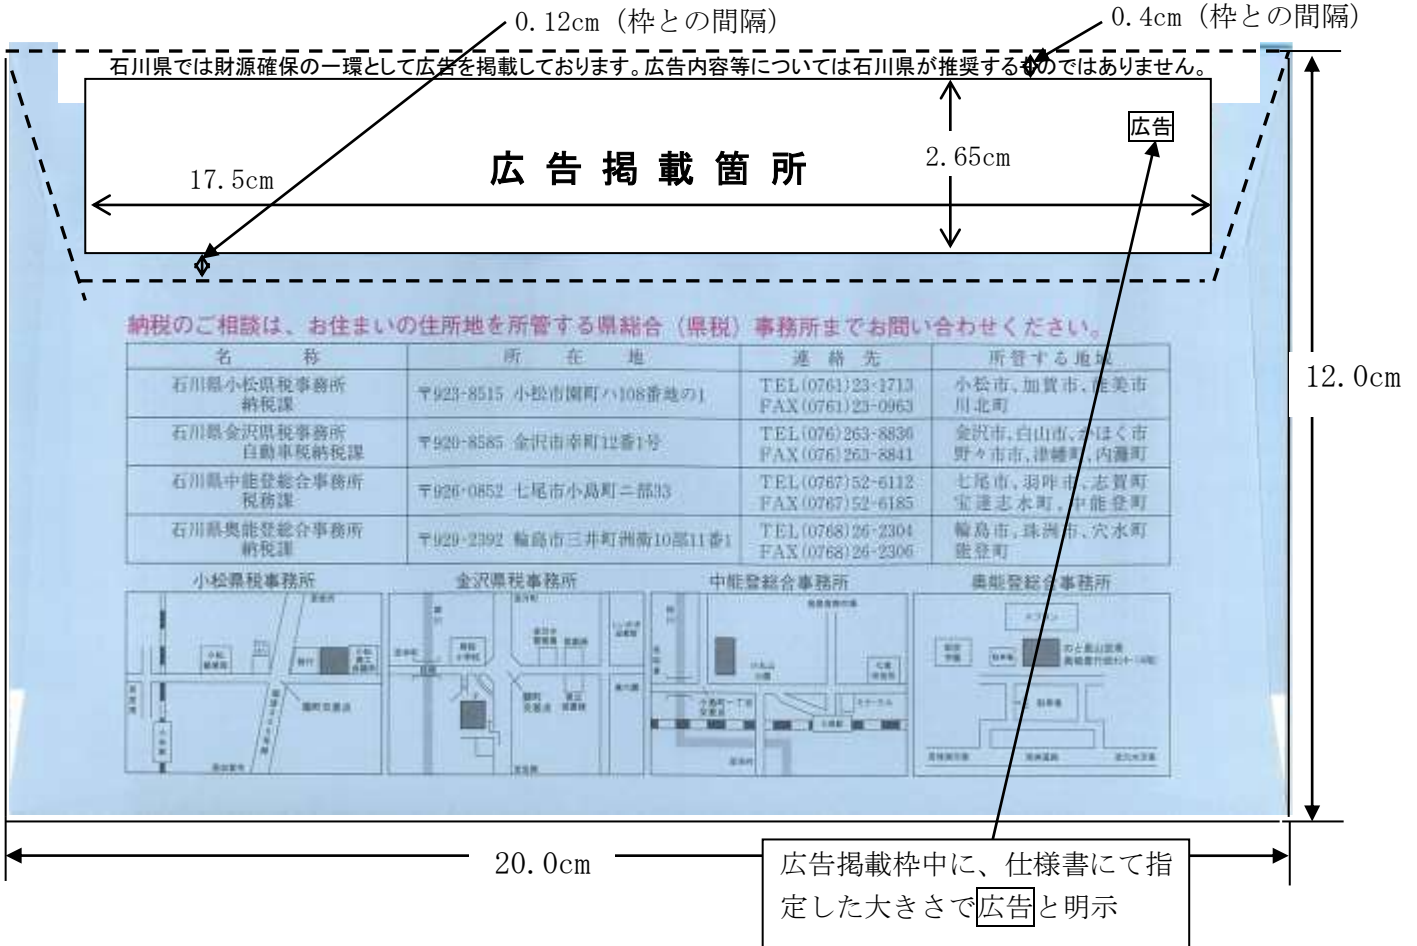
0.12cm（枠との間隔）

0.4cm（枠との間隔）

石川県では財源確保の一環として広告を掲載しております。広告内容等については石川県が推奨するものではありません。

広告

広告掲載箇所

17.5cm

2.65cm

納税のご相談は、お住まいの住所地を所管する県総合（県税）事務所までお問い合わせください。

| 名称 | 所在地 | 連絡先 | 所管する地域 |
|---|---|---|---|
| 石川県小松県税事務所 納税課 | 〒923-8515 小松市園町ハ108番地の1 | TEL(0761)23-1713 FAX(0761)23-0963 | 小松市、加賀市、能美市 川北町 |
| 石川県金沢県税事務所 自動車税納税課 | 〒920-8585 金沢市幸町12番1号 | TEL(076)263-8836 FAX(076)263-8841 | 金沢市、白山市、かほく市 野々市市、津幡町、内灘町 |
| 石川県中能登総合事務所 税務課 | 〒926-0852 七尾市小島町ニ部33 | TEL(0767)52-6112 FAX(0767)52-6185 | 七尾市、羽咋市、志賀町 宝達志水町、中能登町 |
| 石川県奥能登総合事務所 納税課 | 〒929-2392 輪島市三井町洲衛10部11番1 | TEL(0768)26-2304 FAX(0768)26-2306 | 輪島市、珠洲市、穴水町 能登町 |

小松県税事務所

金沢県税事務所

中能登総合事務所

奥能登総合事務所

12.0cm

20.0cm

広告掲載枠中に、仕様書にて指定した大きさで広告と明示